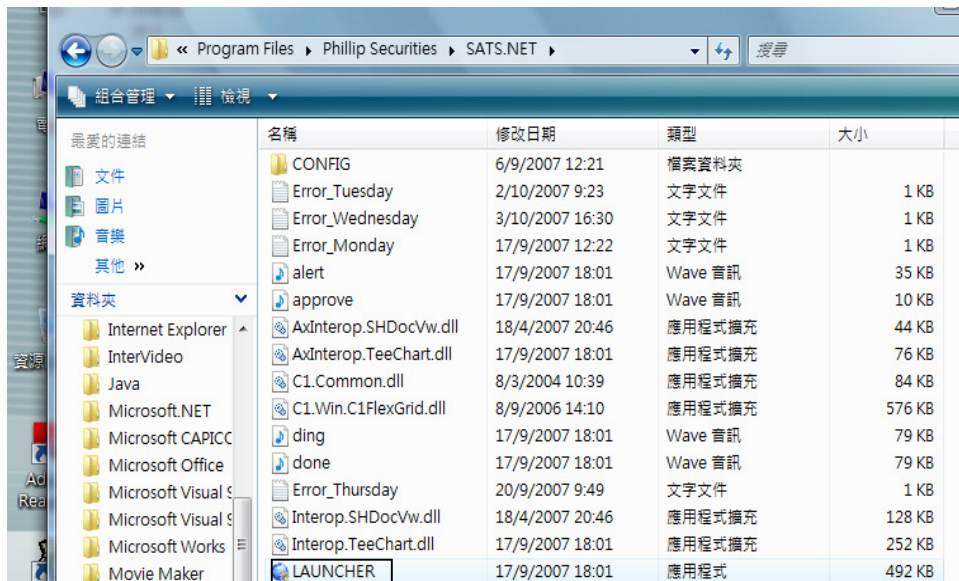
« Program Files ▸ Phillip Securities ▸ SATS.NET ▸

搜尋

組合管理 ▾ 檢視 ▾

最愛的連結

文件

圖片

音樂

其他 »

資料夾

Internet Explorer

InterVideo

Java

Microsoft.NET

Microsoft CAPICC

Microsoft Office

Microsoft Visual S

Microsoft Visual S

Microsoft Works

Movie Maker

| 名稱 | 修改日期 | 類型 | 大小 |
|---|---|---|---|
| CONFIG | 6/9/2007 12:21 | 檔案資料夾 | |
| Error_Tuesday | 2/10/2007 9:23 | 文字文件 | 1 KB |
| Error_Wednesday | 3/10/2007 16:30 | 文字文件 | 1 KB |
| Error_Monday | 17/9/2007 12:22 | 文字文件 | 1 KB |
| alert | 17/9/2007 18:01 | Wave 音訊 | 35 KB |
| approve | 17/9/2007 18:01 | Wave 音訊 | 10 KB |
| AxInterop.SHDocVw.dll | 18/4/2007 20:46 | 應用程式擴充 | 44 KB |
| AxInterop.TeeChart.dll | 17/9/2007 18:01 | 應用程式擴充 | 76 KB |
| C1.Common.dll | 8/3/2004 10:39 | 應用程式擴充 | 84 KB |
| C1.Win.C1FlexGrid.dll | 8/9/2006 14:10 | 應用程式擴充 | 576 KB |
| ding | 17/9/2007 18:01 | Wave 音訊 | 79 KB |
| done | 17/9/2007 18:01 | Wave 音訊 | 79 KB |
| Error_Thursday | 20/9/2007 9:49 | 文字文件 | 1 KB |
| Interop.SHDocVw.dll | 18/4/2007 20:46 | 應用程式擴充 | 128 KB |
| Interop.TeeChart.dll | 17/9/2007 18:01 | 應用程式擴充 | 252 KB |
| LAUNCHER | 17/9/2007 18:01 | 應用程式 | 492 KB |

資源

Ad

Rea